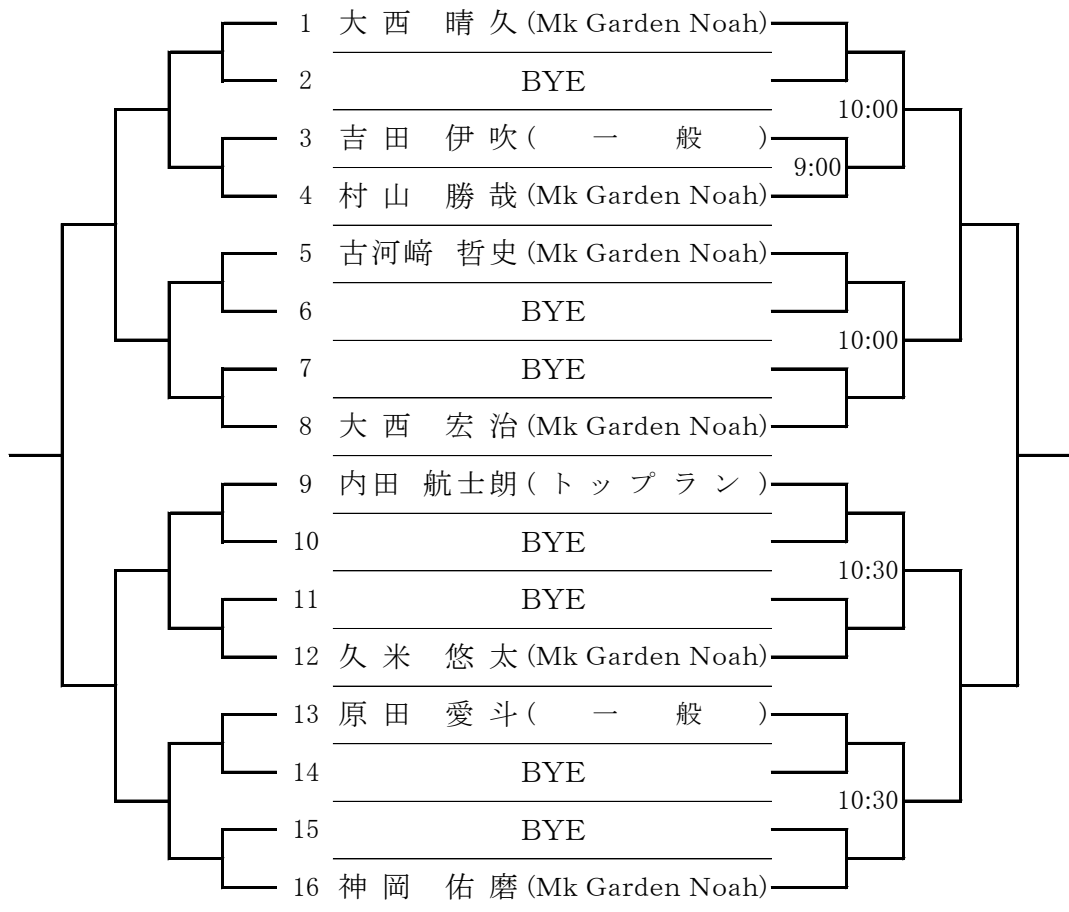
1 大西 晴久 (Mk Garden Noah)
2 BYE
3 吉田 伊吹 ( 一般 )
4 村山 勝哉 (Mk Garden Noah)
5 古河﨑 哲史 (Mk Garden Noah)
6 BYE
7 BYE
8 大西 宏治 (Mk Garden Noah)
9 内田 航士朗 ( トップラン )
10 BYE
11 BYE
12 久米 悠太 (Mk Garden Noah)
13 原田 愛斗 ( 一般 )
14 BYE
15 BYE
16 神岡 佑磨 (Mk Garden Noah)

10:00
9:00
10:00
10:30
10:30